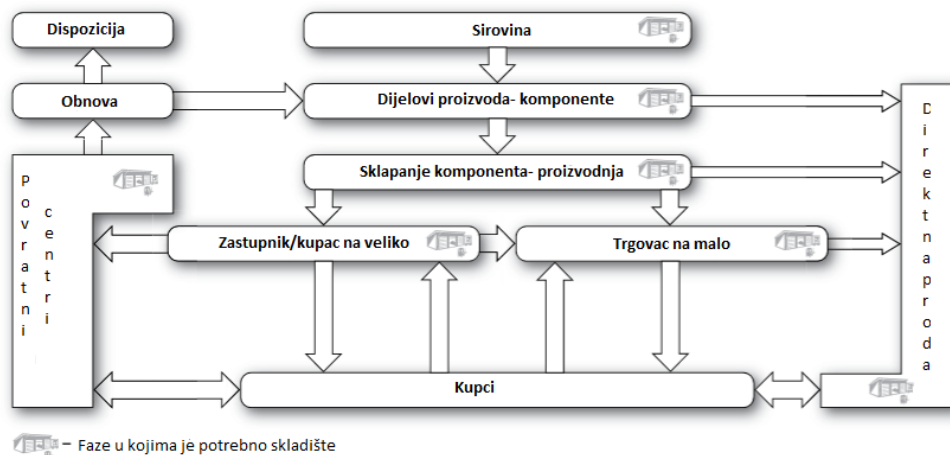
Dispozicija

Sirovina

Obnova

Dijelovi proizvoda- komponente

Direktna prodaja

Povratni centri

Sklapanje komponenta- proizvodnja

Zastupnik/kupac na veliko

Trgovac na malo

Kupci

– Faze u kojima je potrebno skladište